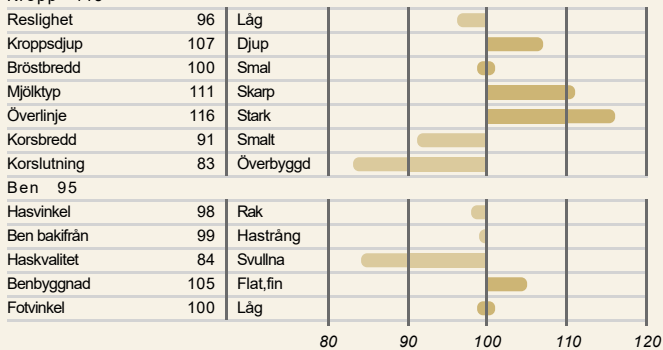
Kropp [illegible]

| | | |
|---|---|---|
| Reslighet | 96 | Låg |
| Kroppsdjup | 107 | Djup |
| Bröstbredd | 100 | Smal |
| Mjölktyp | 111 | Skarp |
| Överlinje | 116 | Stark |
| Korsbredd | 91 | Smalt |
| Korslutning | 83 | Överbyggd |

Ben 95

| | | |
|---|---|---|
| Hasvinkel | 98 | Rak |
| Ben bakifrån | 99 | Hastrång |
| Haskvalitet | 84 | Svullna |
| Benbyggnad | 105 | Flat,fin |
| Fotvinkel | 100 | Låg |

80 90 100 110 120